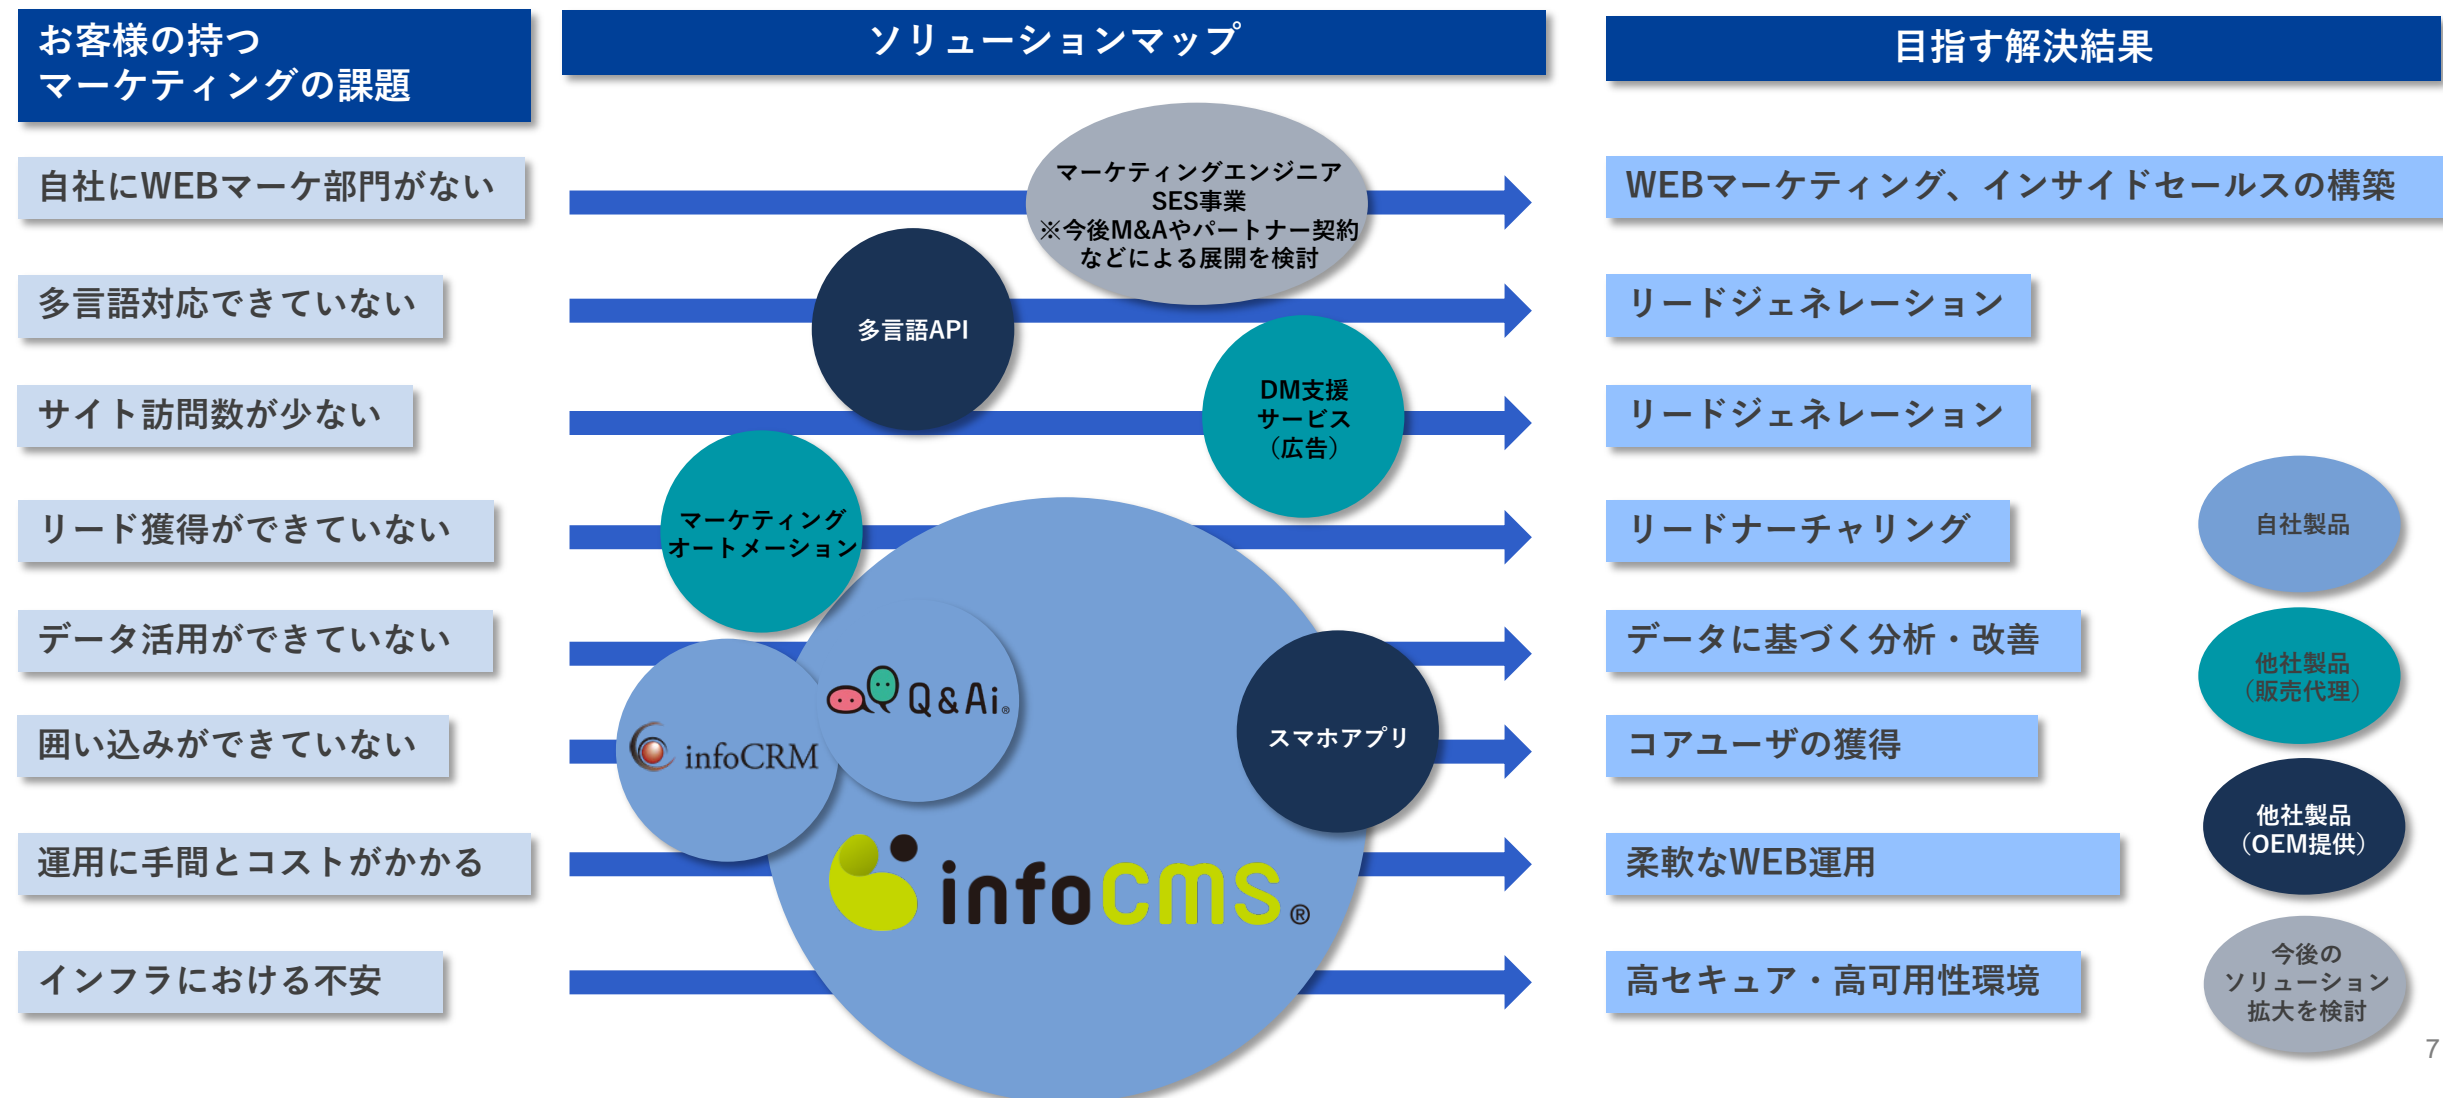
お客様の持つ
マーケティングの課題

ソリューションマップ

目指す解決結果

自社にWEBマーケ部門がない

多言語対応できていない

サイト訪問数が少ない

リード獲得ができていない

データ活用ができていない

囲い込みができていない

運用に手間とコストがかかる

インフラにおける不安

マーケティングエンジニア
SES事業
※今後M&Aやパートナー契約
などによる展開を検討

多言語API

DM支援
サービス
（広告）

マーケティング
オートメーション

Q&Ai

infoCRM

スマホアプリ

infocms®

WEBマーケティング、インサイドセールスの構築

リードジェネレーション

リードジェネレーション

リードナーチャリング

データに基づく分析・改善

コアユーザの獲得

柔軟なWEB運用

高セキュア・高可用性環境

自社製品

他社製品
（販売代理）

他社製品
（OEM提供）

今後の
ソリューション
拡大を検討

7